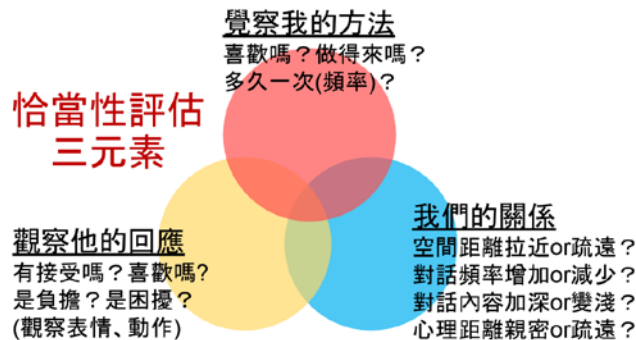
恰當性評估
三元素

覺察我的方法
喜歡嗎？做得來嗎？
多久一次(頻率)？

觀察他的回應
有接受嗎？喜歡嗎?
是負擔？是困擾？
(觀察表情、動作)

我們的關係
空間距離拉近or疏遠？
對話頻率增加or減少？
對話內容加深or變淺？
心理距離親密or疏遠？